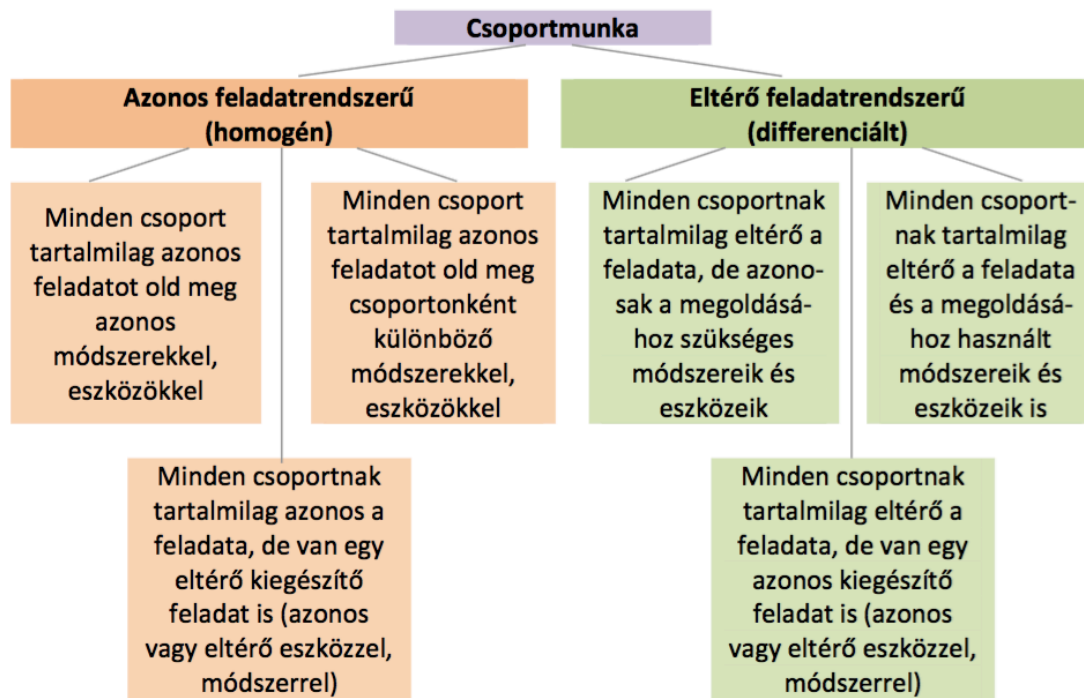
Csoportmunka

Azonos feladatrendszerű (homogén)

Minden csoport tartalmilag azonos feladatot old meg azonos módszerekkel, eszközökkel

Minden csoport tartalmilag azonos feladatot old meg csoportonként különböző módszerekkel, eszközökkel

Minden csoportnak tartalmilag azonos a feladata, de van egy eltérő kiegészítő feladat is (azonos vagy eltérő eszközzel, módszerrel)

Eltérő feladatrendszerű (differenciált)

Minden csoportnak tartalmilag eltérő a feladata, de azonosak a megoldásához szükséges módszereik és eszközeik

Minden csoportnak tartalmilag eltérő a feladata és a megoldásához használt módszereik és eszközeik is

Minden csoportnak tartalmilag eltérő a feladata, de van egy azonos kiegészítő feladat is (azonos vagy eltérő eszközzel, módszerrel)